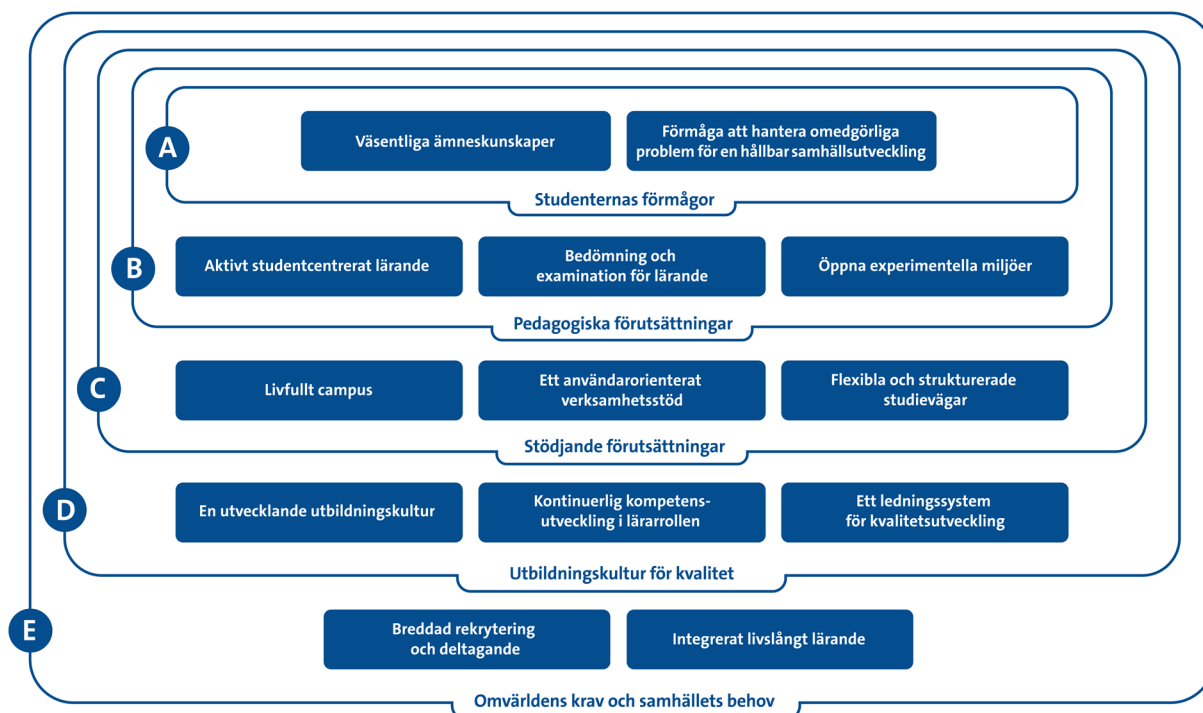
A

Väsentliga ämneskunskaper

Förmåga att hantera omedgörliga problem för en hållbar samhällsutveckling

Studenternas förmågor

B

Aktivt studentcentrerat lärande

Bedömning och examination för lärande

Öppna experimentella miljöer

Pedagogiska förutsättningar

C

Livfullt campus

Ett användarorienterat verksamhetsstöd

Flexibla och strukturerade studievägar

Stödjande förutsättningar

D

En utvecklande utbildningskultur

Kontinuerlig kompetens-utveckling i lärarrollen

Ett ledningssystem för kvalitetsutveckling

Utbildningskultur för kvalitet

E

Breddad rekrytering och deltagande

Integrerat livslångt lärande

Omvärldens krav och samhällets behov